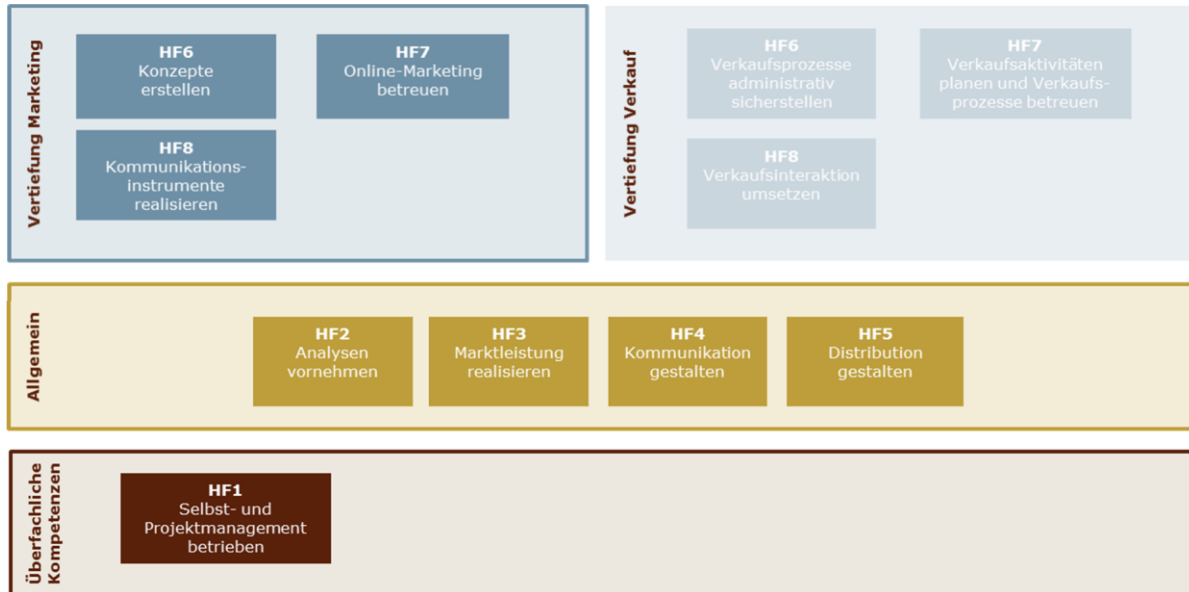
Vertiefung Marketing

HF6
Konzepte erstellen

HF7
Online-Marketing betreuen

HF8
Kommunikationsinstrumente realisieren

Vertiefung Verkauf

HF6
Verkaufsprozesse administrativ sicherstellen

HF7
Verkaufsaktivitäten planen und Verkaufsprozesse betreuen

HF8
Verkaufsinteraktion umsetzen

Allgemein

HF2
Analysen vornehmen

HF3
Marktleistung realisieren

HF4
Kommunikation gestalten

HF5
Distribution gestalten

Überfachliche Kompetenzen

HF1
Selbst- und Projektmanagement betrieben